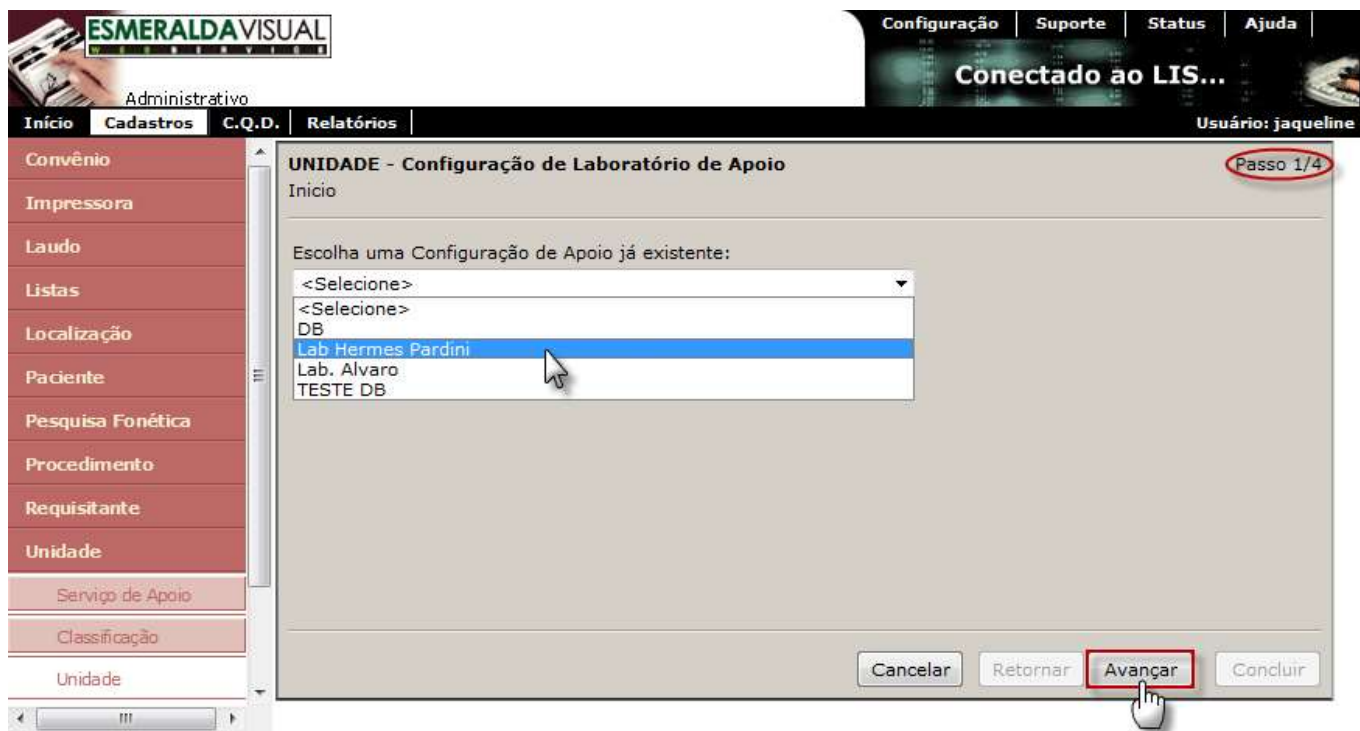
ESMERALDAVISUAL
WEB SERVICE
Administrativo

Configuração | Suporte | Status | Ajuda
Conectado ao LIS...

Início | Cadastros | C.Q.D. | Relatórios
Usuário: jaqueline

Convênio
Impressora
Laudo
Listas
Localização
Paciente
Pesquisa Fonética
Procedimento
Requisitante
Unidade
Serviço de Apoio
Classificação
Unidade

UNIDADE - Configuração de Laboratório de Apoio
Inicio
Passo 1/4

Escolha uma Configuração de Apoio já existente:
<Selecione>
<Selecione>
DB
Lab Hermes Pardini
Lab. Alvaro
TESTE DB

Cancelar | Retornar | Avançar | Concluir